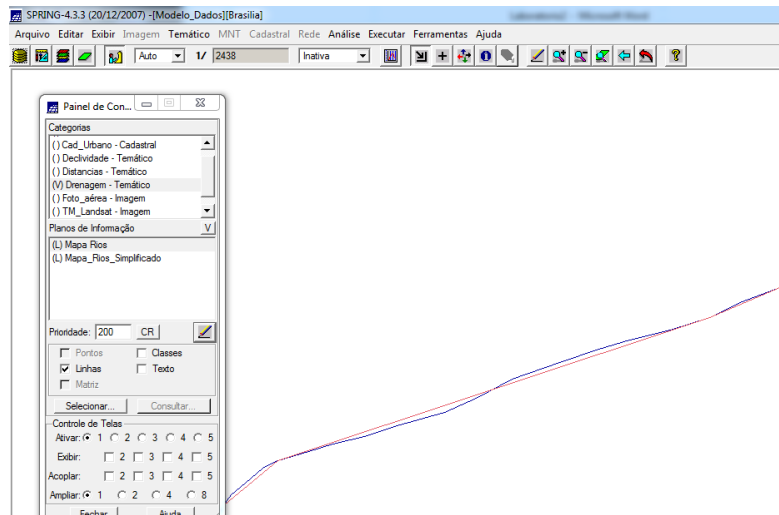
SPRING-4.3.3 (20/12/2007) -[Modelo_Dados][Brasilia]

Arquivo Editar Exibir Imagem Temático MNT Cadastral Rede Análise Executar Ferramentas Ajuda

Auto 1/ 2438 Inativa

Painel de Con...

Categorias
( ) Cad_Urbano - Cadastral
( ) Declividade - Temático
( ) Distancias - Temático
(V) Drenagem - Temático
( ) Foto_aérea - Imagem
( ) TM_Landsat - Imagem

Planos de Informação V
(L) Mapa Rios
(L) Mapa_Rios_Simplificado

Prioridade: 200 CR

Pontos Classes
Linhas Texto
Matriz

Selecionar... Consultar...

Controle de Telas
Ativar: 1 2 3 4 5
Exibir: 2 3 4 5
Acoplar: 2 3 4 5
Ampliar: 1 2 4 8

Fechar Ajuda